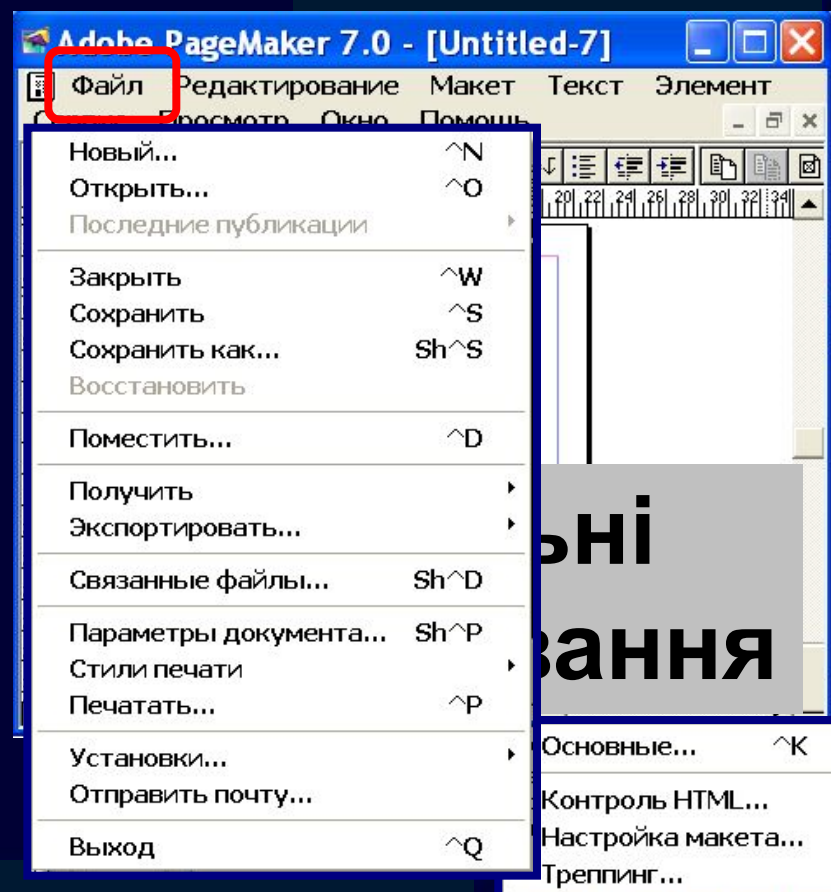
Adobe PageMaker 7.0 - [Untitled-7]

Файл Редактирование Макет Текст Элемент

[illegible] Просмотр Окно Помощь

Новый... ^N
Открыть... ^O
Последние публикации

Закрыть ^W
Сохранить ^S
Сохранить как... Sh^S
Восстановить

Поместить... ^D

Получить
Экспортировать...

Связанные файлы... Sh^D

Параметры документа... Sh^P
Стили печати
Печатать... ^P

Установки...
Отправить почту...

Выход ^Q

ьні
вання

Основные... ^K

Контроль HTML...
Настройка макета...
Треппинг...